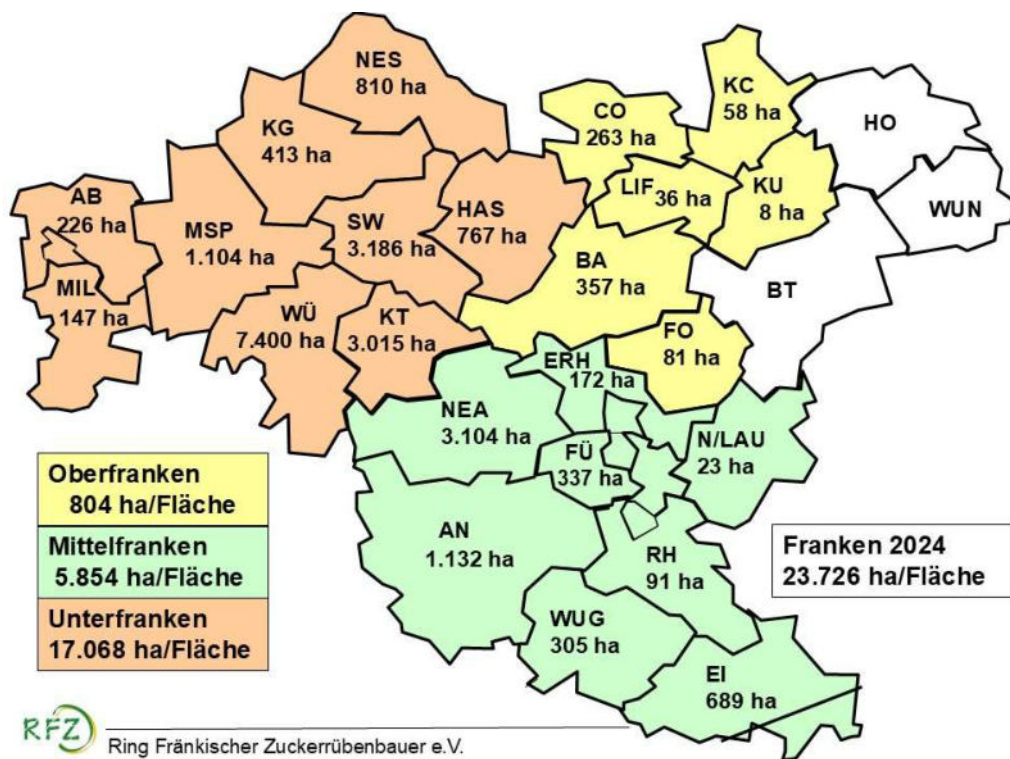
NES
810 ha

KG
413 ha

CO
263 ha

KC
58 ha

HO

AB
226 ha

MSP
1.104 ha

SW
3.186 ha

HAS
767 ha

LIF 36 ha

KU
8 ha

WUN

MIL
147 ha

BA
357 ha

BT

WÜ
7.400 ha

KT
3.015 ha

FO
81 ha

ERH
172 ha

NEA
3.104 ha

N/LAU
23 ha

FÜ
337 ha

Oberfranken
804 ha/Fläche

Mittelfranken
5.854 ha/Fläche

Unterfranken
17.068 ha/Fläche

AN
1.132 ha

RH
91 ha

Franken 2024
23.726 ha/Fläche

WUG
305 ha

EI
689 ha

RFZ
Ring Fränkischer Zuckerrübenbauer e.V.